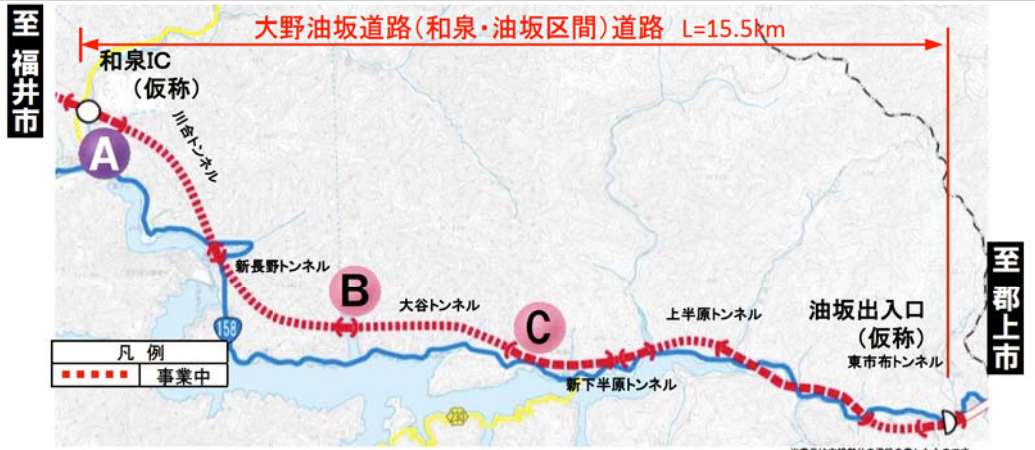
至福井市

大野油坂道路(和泉・油坂区間)道路 L=15.5km

和泉IC
(仮称)

A

川合トンネル

新長野トンネル

B

大谷トンネル

C

上半原トンネル

油坂出入口
(仮称)

東市布トンネル

新下半原トンネル

158

230

凡 例

事業中

至郡上市

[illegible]